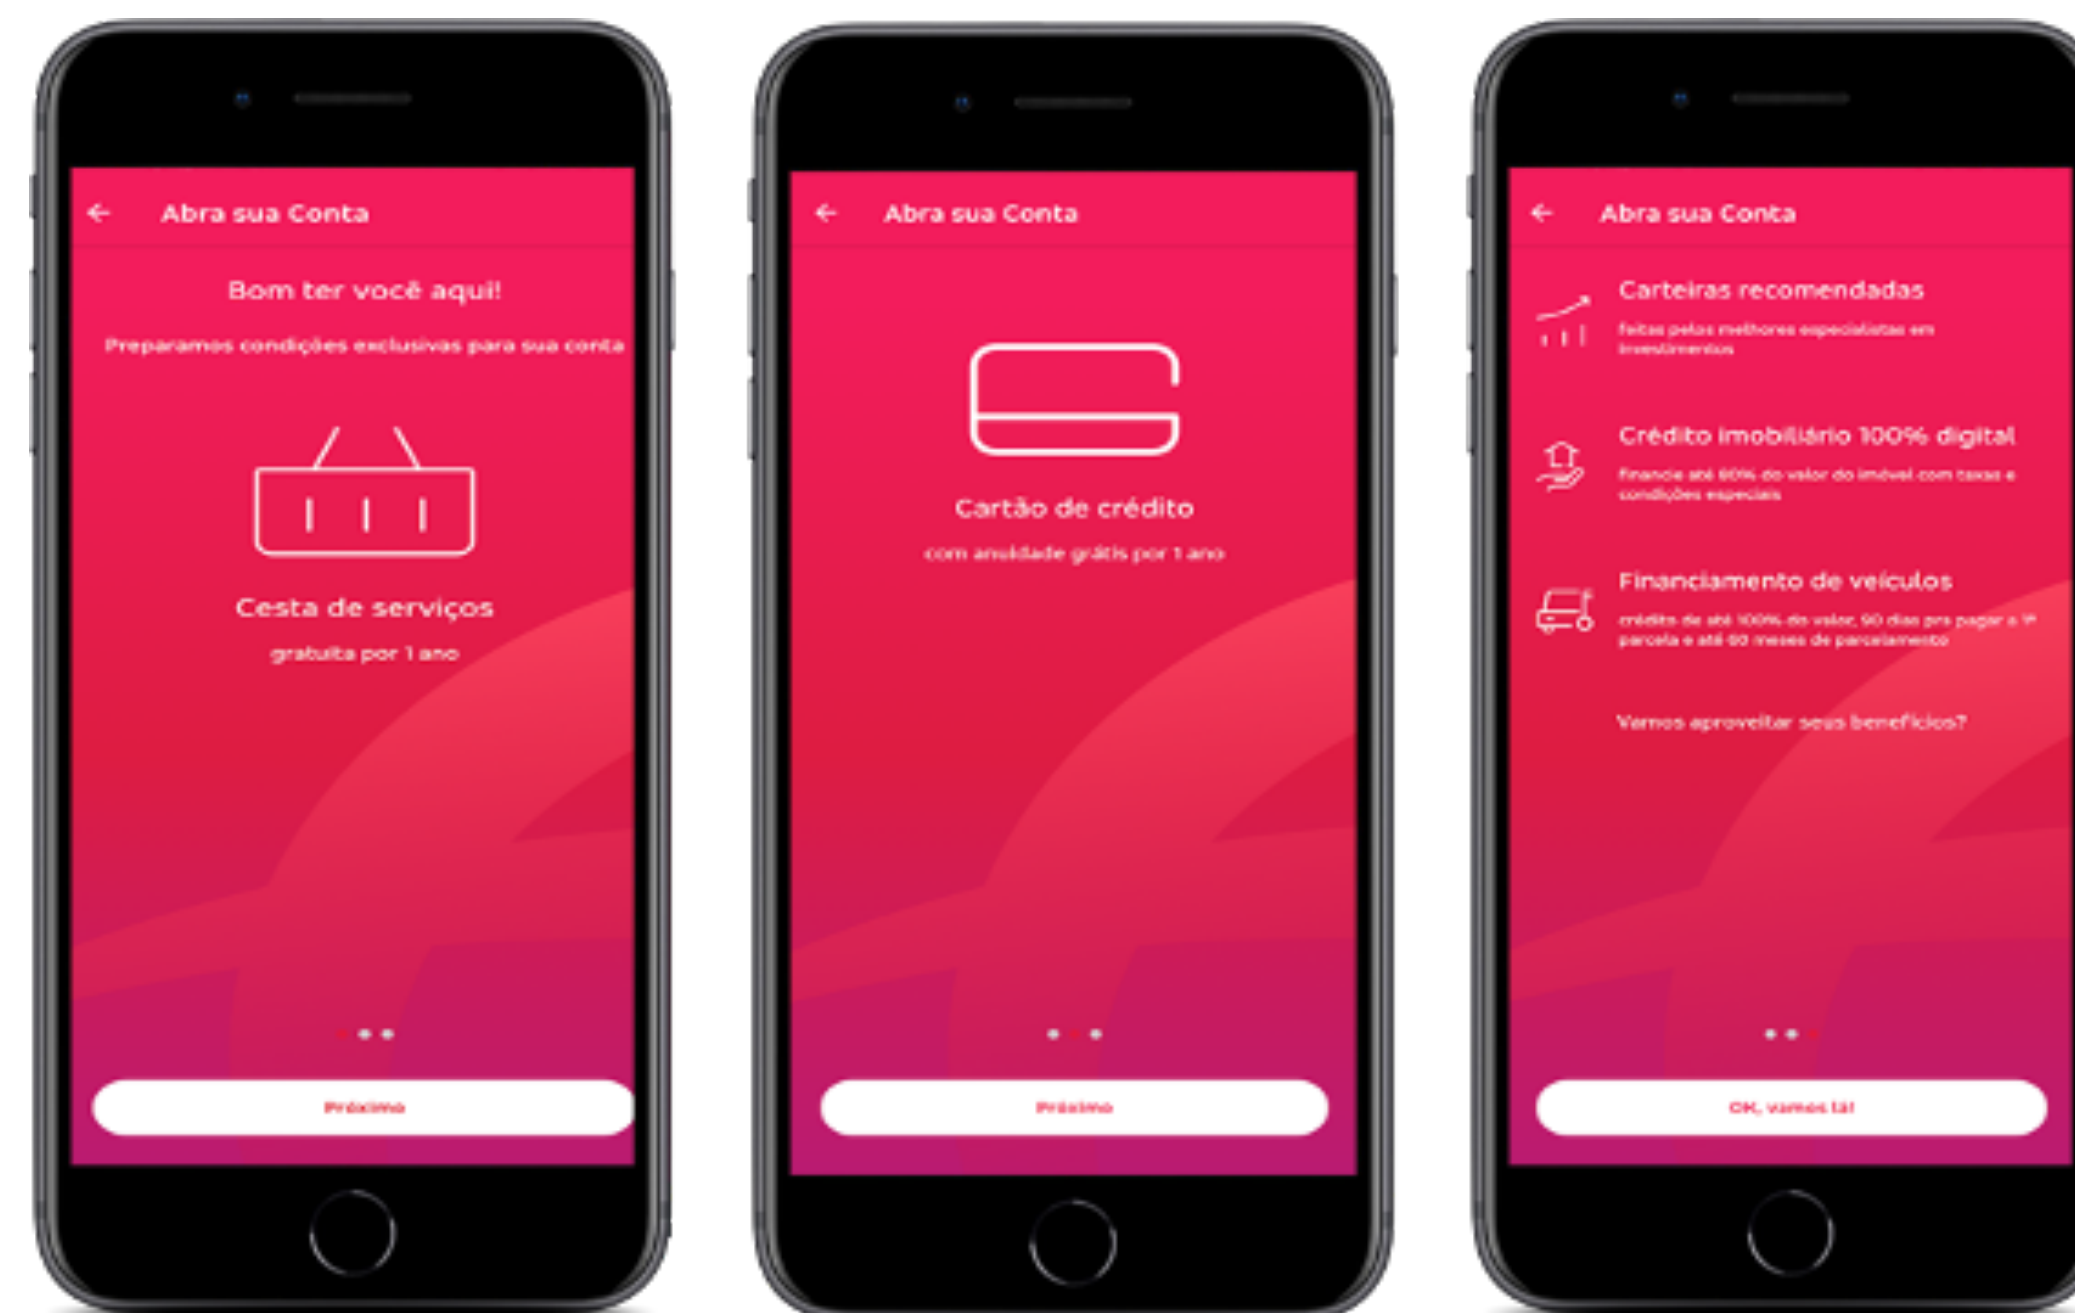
Abra sua Conta

Bom ter você aqui!

Preparamos condições exclusivas para sua conta

Cesta de serviços

gratuita por 1 ano

Próximo

Abra sua Conta

Cartão de crédito

com anuidade grátis por 1 ano

Próximo

Abra sua Conta

Carteiras recomendadas

feitas pelas melhores especialistas em investimentos

Crédito imobiliário 100% digital

Financie até 80% do valor do imóvel com taxas e condições especiais

Financiamento de veículos

crédito de até 100% do valor, 90 dias pra pagar a 1ª parcela e até 60 meses de parcelamento

Vamos aproveitar seus benefícios?

OK, vamos lá!